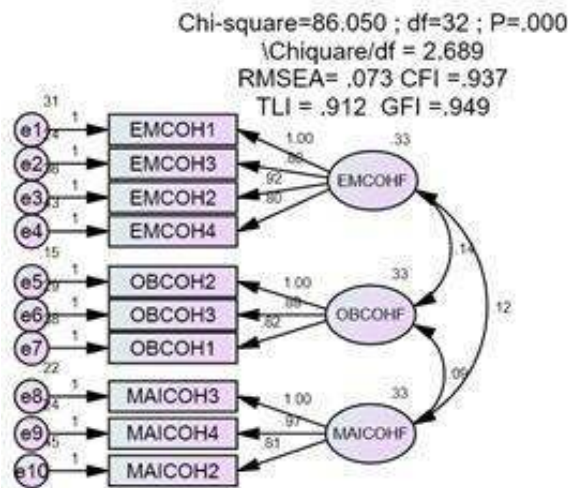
Chi-square=86.050 ; df=32 ; P=.000
\Chiquare/df = 2.689
RMSEA= .073 CFI =.937
TLI = .912 GFI =.949

.31
e1
1
.24
EMCOH1
e2
1
.35
EMCOH3
e3
1
.13
EMCOH2
e4
1
EMCOH4
1.00
.88
.92
.80
.33
EMCOHF

.15
e5
1
.29
OBCOH2
e6
1
.28
OBCOH3
e7
1
OBCOH1
1.00
.88
.82
.33
OBCOHF
.14
12

.22
e8
1
.24
MAICOH3
e9
1
.45
MAICOH4
e10
1
MAICOH2
1.00
.97
.81
.33
MAICOHF
.09